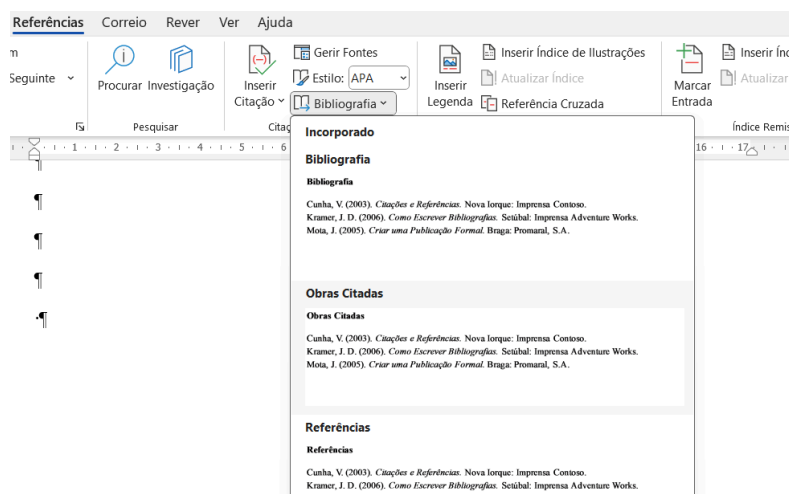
Referências Correio Rever Ver Ajuda

m
Seguinte

Procurar Investigação
Pesquisar

Inserir Citação
Gerir Fontes
Estilo: APA
Bibliografia
Citaç

Inserir Legenda
Inserir Índice de Ilustrações
Atualizar Índice
Referência Cruzada

Marcar Entrada
Inserir Índ
Atualizar
Índice Remis

Incorporado

Bibliografia

Bibliografia

Cunha, V. (2003). *Citações e Referências*. Nova Iorque: Imprensa Contoso.
Kramer, J. D. (2006). *Como Escrever Bibliografias*. Setúbal: Imprensa Adventure Works.
Mota, J. (2005). *Criar uma Publicação Formal*. Braga: Promaral, S.A.

Obras Citadas

Obras Citadas

Cunha, V. (2003). *Citações e Referências*. Nova Iorque: Imprensa Contoso.
Kramer, J. D. (2006). *Como Escrever Bibliografias*. Setúbal: Imprensa Adventure Works.
Mota, J. (2005). *Criar uma Publicação Formal*. Braga: Promaral, S.A.

Referências

Referências

Cunha, V. (2003). *Citações e Referências*. Nova Iorque: Imprensa Contoso.
Kramer, J. D. (2006). *Como Escrever Bibliografias*. Setúbal: Imprensa Adventure Works.